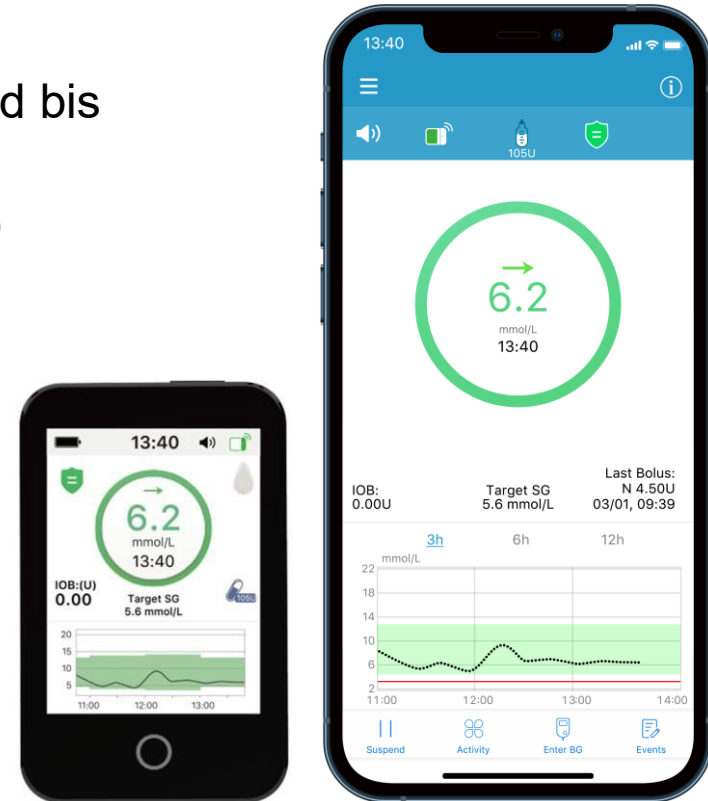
d bis

13:40

105U

6.2
mmol/L
13:40

IOB:
0.00U

Target SG
5.6 mmol/L

Last Bolus:
N 4.50U
03/01, 09:39

3h
6h
12h

mmol/L
22
18
14
10
6
2
11:00
12:00
13:00
14:00

Suspend
Activity
Enter BG
Events

13:40

6.2
mmol/L
13:40

IOB:(U)
0.00

Target SG
5.6 mmol/L

105U

20
15
10
5
11:00
12:00
13:00